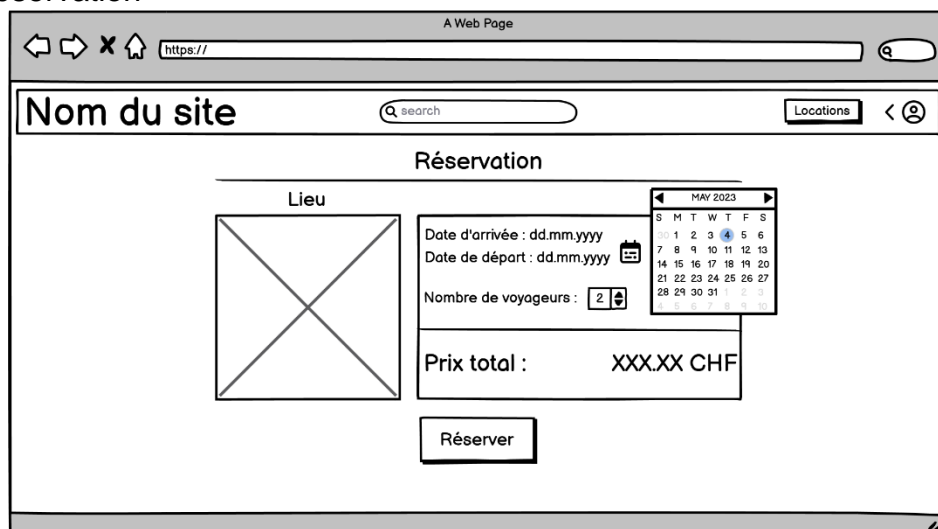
eservation

A Web Page

https://

Nom du site

search

Locations

Réservation

Lieu

Date d'arrivée : dd.mm.yyyy
Date de départ : dd.mm.yyyy

Nombre de voyageurs : 2

MAY 2023

| S | M | T | W | T | F | S |
|---|---|---|---|---|---|---|
| 30 | 1 | 2 | 3 | 4 | 5 | 6 |
| 7 | 8 | 9 | 10 | 11 | 12 | 13 |
| 14 | 15 | 16 | 17 | 18 | 19 | 20 |
| 21 | 22 | 23 | 24 | 25 | 26 | 27 |
| 28 | 29 | 30 | 31 | 1 | 2 | 3 |
| 4 | 5 | 6 | 7 | 8 | 9 | 10 |

Prix total : XXX.XX CHF

Réserver